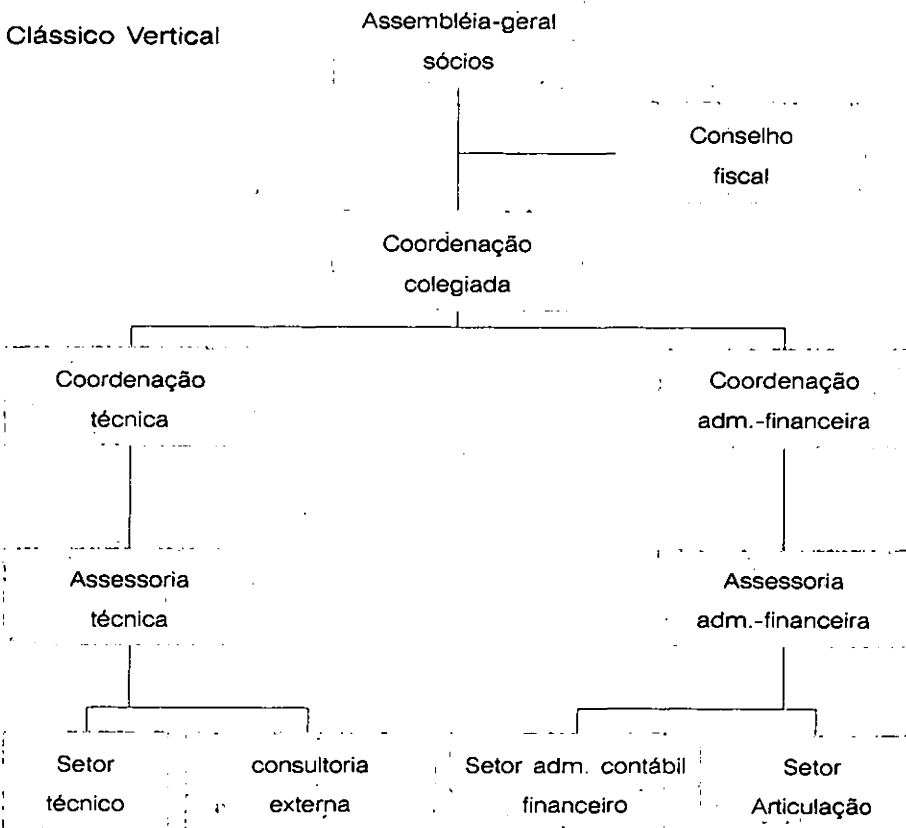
Clássico Vertical

Assembléia-geral sócios

Conselho fiscal

Coordenação colegiada

Coordenação técnica

Coordenação adm.-financeira

Assessoria técnica

Assessoria adm.-financeira

Setor técnico

consultoria externa

Setor adm. contábil financeiro

Setor Articulação